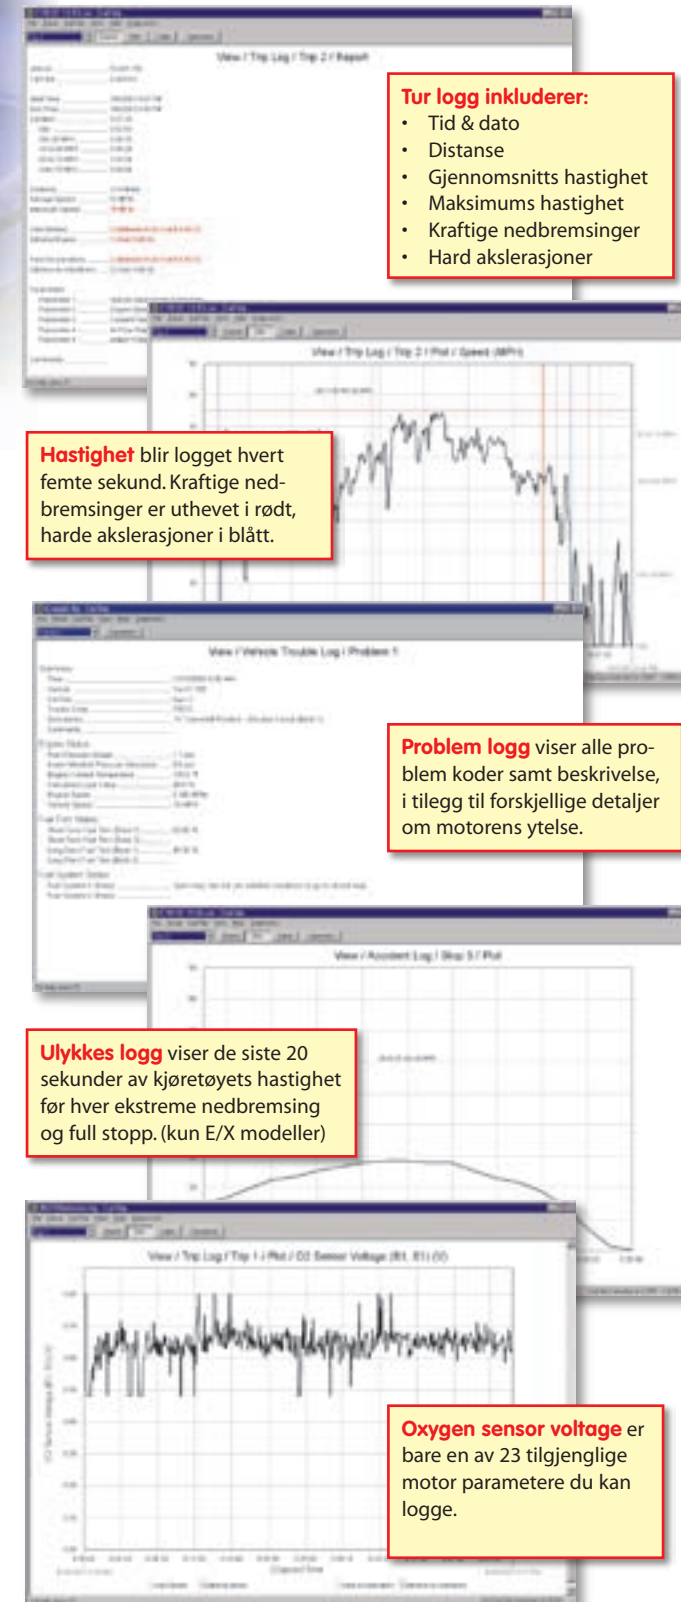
View / Trip Log / Trip 2 / Report

**Tur logg inkluderer:**
- Tid & dato
- Distanse
- Gjennomsnitts hastighet
- Maksimums hastighet
- Kraftige nedbremsinger
- Hard akslerasjoner

View / Trip Log / Trip 2 / Plot / Speed (MPH)

**Hastighet** blir logget hvert femte sekund. Kraftige nedbremsinger er uthevet i rødt, harde akslerasjoner i blått.

View / Vehicle Trouble Log / Problem 1

**Problem logg** viser alle problem koder samt beskrivelse, i tilegg til forskjellige detaljer om motorens ytelse.

View / Accident Log / Stop 3 / Plot

**Ulykkes logg** viser de siste 20 sekunder av kjøretøyets hastighet før hver ekstreme nedbremsing og full stopp. (kun E/X modeller)

View / Trip Log / Trip 1 / Plot / O2 Sensor Voltage (B1, S1) (V)

**Oxygen sensor voltage** er bare en av 23 tilgjenglige motor parametere du kan logge.